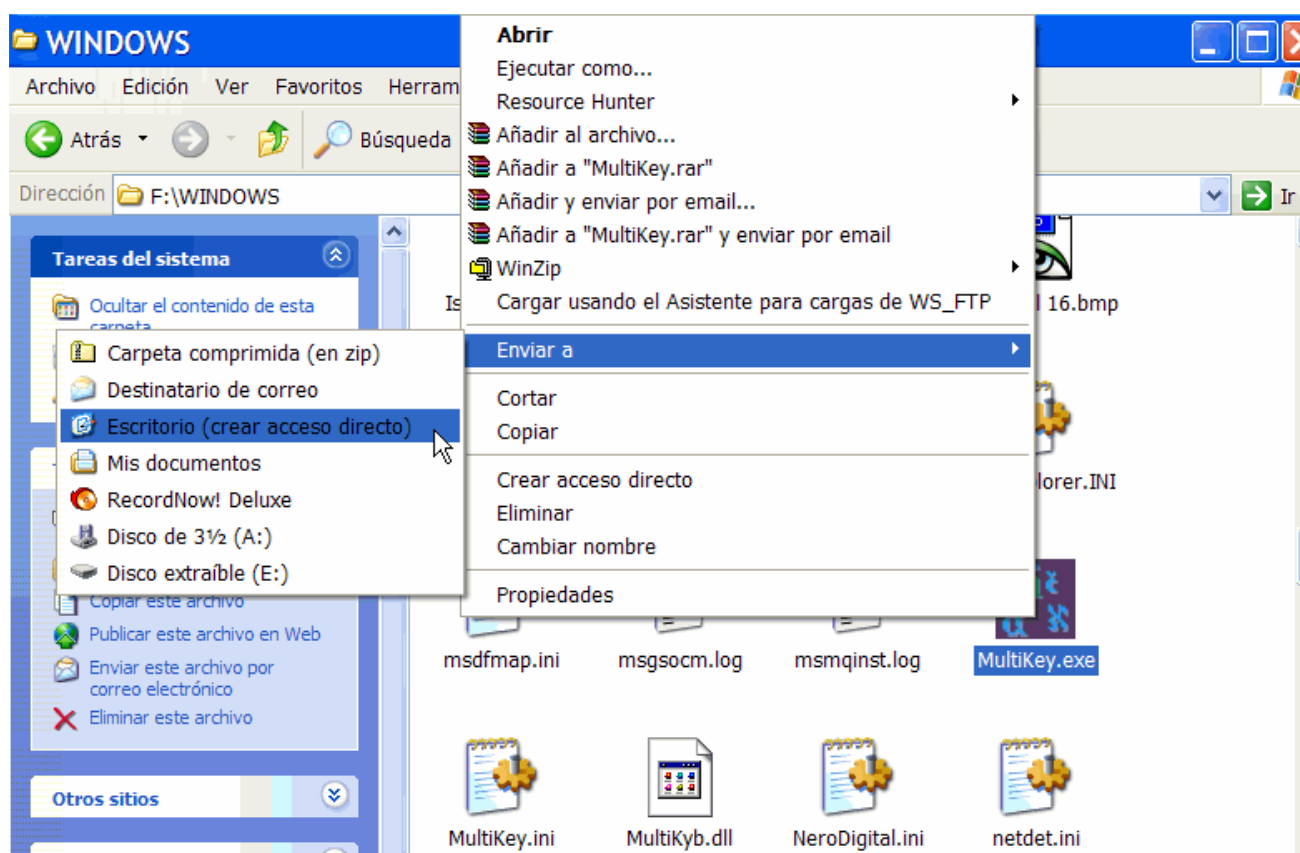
WINDOWS

Archivo Edición Ver Favoritos Herram

Atrás Búsqueda

Dirección F:\WINDOWS

Ir

Tareas del sistema

Ocultar el contenido de esta carpeta

Carpeta comprimida (en zip)
Destinatario de correo
Escritorio (crear acceso directo)
Mis documentos
RecordNow! Deluxe
Disco de 3½ (A:)
Disco extraíble (E:)

Copiar este archivo
Publicar este archivo en Web
Enviar este archivo por correo electrónico
Eliminar este archivo

Otros sitios

Abrir
Ejecutar como...
Resource Hunter
Añadir al archivo...
Añadir a "MultiKey.rar"
Añadir y enviar por email...
Añadir a "MultiKey.rar" y enviar por email
WinZip
Cargar usando el Asistente para cargas de WS_FTP
Enviar a
Cortar
Copiar
Crear acceso directo
Eliminar
Cambiar nombre
Propiedades

Is
l 16.bmp
lorer.INI

msdfmap.ini msgsocm.log msmqinst.log MultiKey.exe

MultiKey.ini MultiKyb.dll NeroDigital.ini netdet.ini